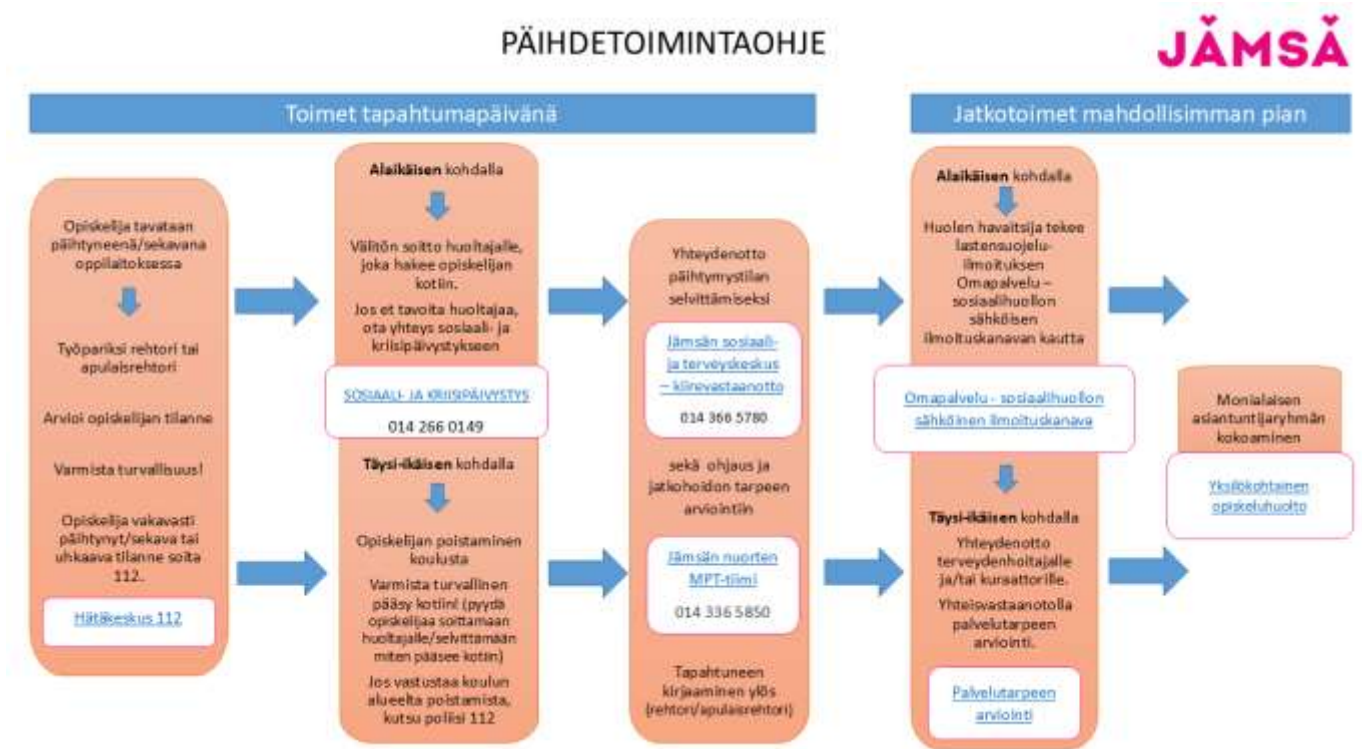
PÄIHDETOIMINTAOHJE

JÄMSÄ

Toimet tapahtumapäivänä

Jatkotoimet mahdollisimman pian

Opiskelija tavataan päihtyneenä/sekavana oppilaitoksessa

Työpariksi rehtori tai apulaisrehtori

Arvioi opiskelijan tilanne

Varmista turvallisuus!

Opiskelija vakavasti päihtynyt/sekava tai uhkaava tilanne soita 112.

Hätäkeskus 112

Alaikäisen kohdalla

Välitön soitto huoltajalle, joka hakee opiskelijan kotiin.

Jos et tavoita huoltajaa, ota yhteys sosiaali- ja kriisipäivystykseen

SOSIAALI- JA KRIISIPÄIVYSTYS

014 266 0149

Täysi-ikäisen kohdalla

Opiskelijan poistaminen koulusta

Varmista turvallinen pääsy kotiin! (pyydä opiskelijaa soittamaan huoltajalle/selvittämään miten pääsee kotiin)

Jos vastustaa koulun alueelta poistamista, kutsu poliisi 112

Yhteydenotto päihtymystilan selvittämiseksi

Jämsän sosiaali- ja terveyskeskus – kiirevastaanotto

014 366 5780

sekä ohjaus ja jatkohoidon tarpeen arviointiin

Jämsän nuorten MPT-tiimi

014 336 5850

Tapahtuneen kirjaaminen ylös (rehtori/apulaisrehtori)

Alaikäisen kohdalla

Huolen havaitsija tekee lastensuojeluilmoituksen Omapalvelu – sosiaalihuollon sähköisen ilmoituskanavan kautta

Omapalvelu - sosiaalihuollon sähköinen ilmoituskanava

Täysi-ikäisen kohdalla

Yhteydenotto terveydenhoitajalle ja/tai kuraattorille.

Yhteisvastaanotolla palvelutarpeen arviointi.

Palvelutarpeen arviointi

Monialaisen asiantuntijaryhmän kokoaminen

Yksilökohtainen opiskeluhuolto